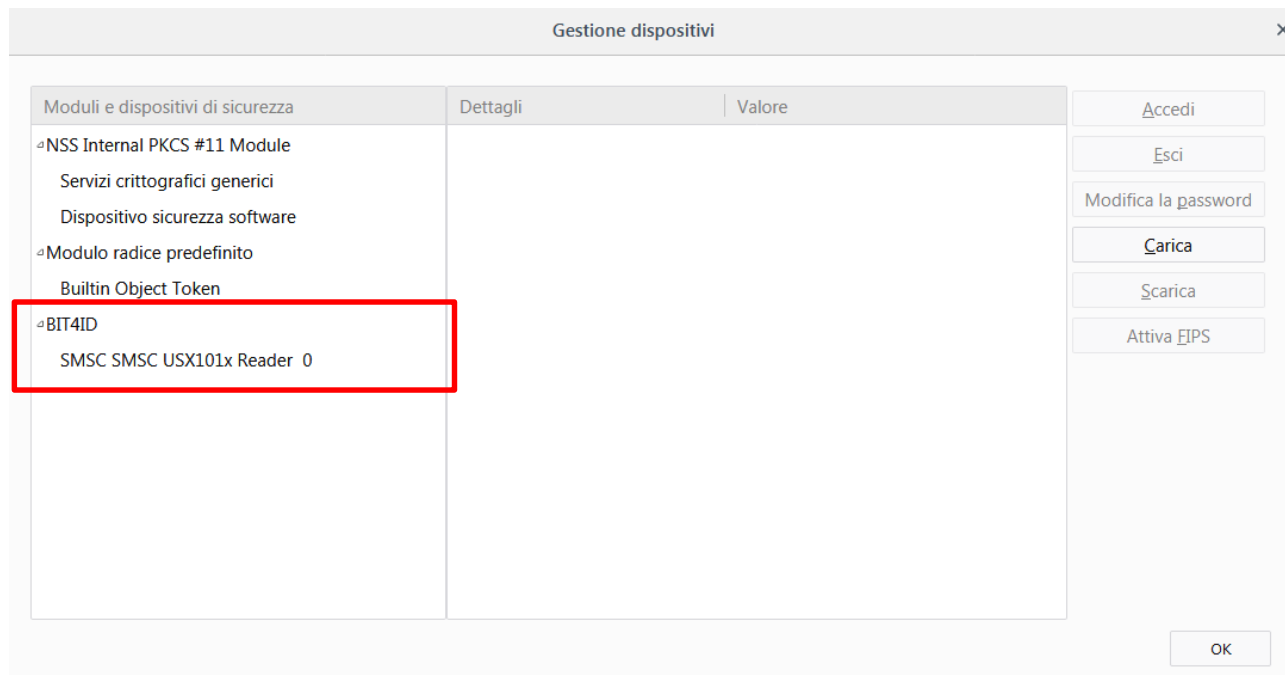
Gestione dispositivi

×

Moduli e dispositivi di sicurezza

Dettagli

Valore

NSS Internal PKCS #11 Module

Servizi crittografici generici

Dispositivo sicurezza software

Modulo radice predefinito

Builtin Object Token

BIT4ID

SMSC SMSC USX101x Reader 0

Accedi

Esci

Modifica la password

Carica

Scarica

Attiva FIPS

OK